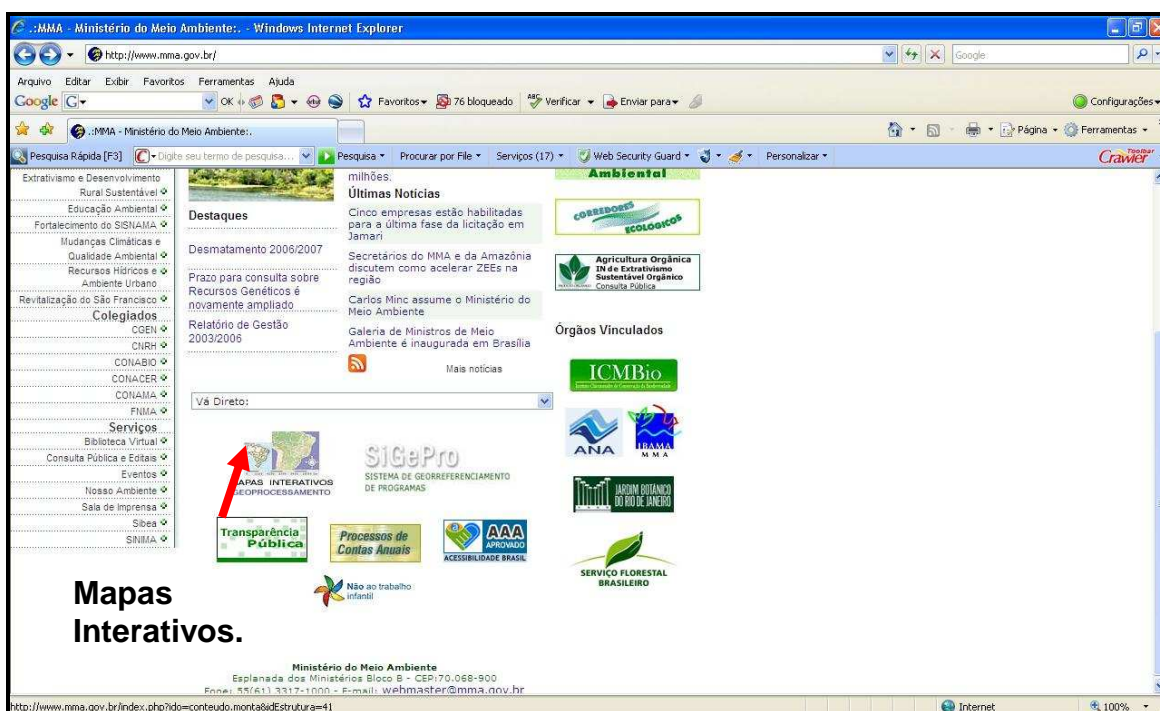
.:MMA - Ministério do Meio Ambiente:. - Windows Internet Explorer

http://www.mma.gov.br/

Google

Arquivo Editar Exibir Favoritos Ferramentas Ajuda

Google G OK Favoritos 76 bloqueado Verificar Enviar para

Configurações

.:MMA - Ministério do Meio Ambiente:.

Página Ferramentas

Pesquisa Rápida [F3] Digite seu termo de pesquisa... Pesquisa Procurar por File Serviços (17) Web Security Guard Personalizar

Crawler Toolbar

Extrativismo e Desenvolvimento Rural Sustentável
Educação Ambiental
Fortalecimento do SISNAMA
Mudanças Climáticas e Qualidade Ambiental
Recursos Hídricos e Ambiente Urbano
Revitalização do São Francisco
Colegiados
CGEN
CNRH
CONABIO
CONACER
CONAMA
FNMA
Serviços
Biblioteca Virtual
Consulta Pública e Editais
Eventos
Nosso Ambiente
Sala de Imprensa
Sibea
SINIMA

milhões.

Destaques

Desmatamento 2006/2007

Prazo para consulta sobre Recursos Genéticos é novamente ampliado

Relatório de Gestão 2003/2006

Últimas Notícias

Cinco empresas estão habilitadas para a última fase da licitação em Jamari

Secretários do MMA e da Amazônia discutem como acelerar ZEEs na região

Carlos Minc assume o Ministério do Meio Ambiente

Galeria de Ministros de Meio Ambiente é inaugurada em Brasília

Mais notícias

Vá Direto:

MAPAS INTERATIVOS GEOPROCESSAMENTO

SiGePro
SISTEMA DE GEORREFERENCIAMENTO DE PROGRAMAS

Transparência Pública

Processos de Contas Anuais

AAA APROVADO ACESSIBILIDADE BRASIL

Não ao trabalho infantil

Ambiental

CORREDORES ECOLÓGICOS

Agricultura Orgânica
IN de Extrativismo Sustentável Orgânico
Consulta Pública

Órgãos Vinculados

ICMBio

ANA

IBAMA MMA

JARDIM BOTÂNICO DO RIO DE JANEIRO

SERVIÇO FLORESTAL BRASILEIRO

Mapas Interativos.

Ministério do Meio Ambiente
Esplanada dos Ministérios Bloco B - CEP:70.068-900
Fone: 55(61) 3317-1000 - E-mail: webmaster@mma.gov.br

http://www.mma.gov.br/index.php?ido=conteudo.monta&idEstrutura=41

Internet

100%